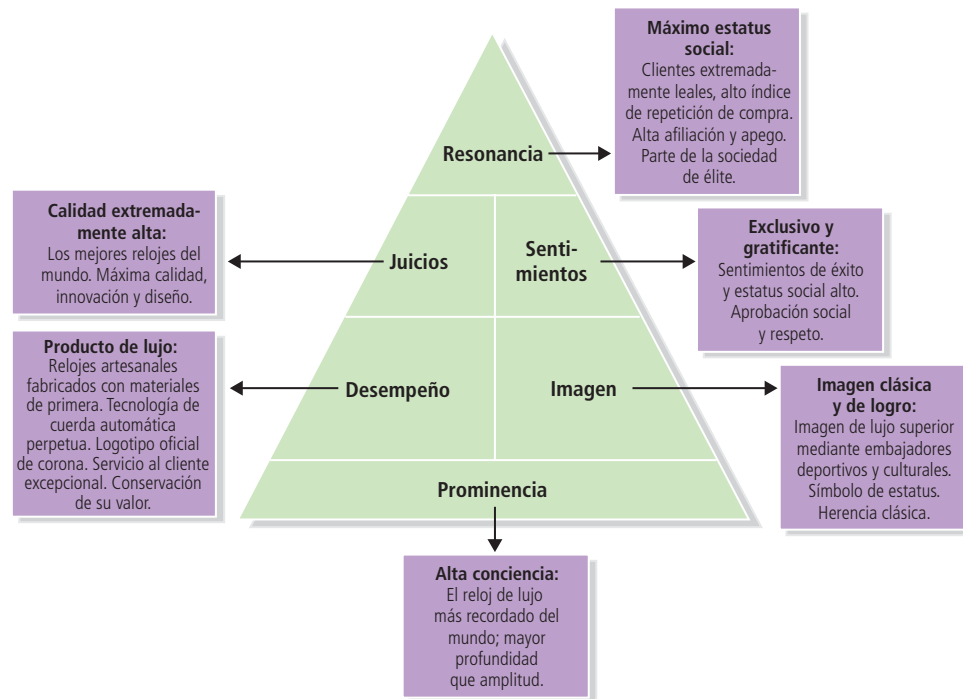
Máximo estatus social:
Clientes extremadamente leales, alto índice de repetición de compra. Alta afiliación y apego. Parte de la sociedad de élite.

Resonancia

Calidad extremadamente alta:
Los mejores relojes del mundo. Máxima calidad, innovación y diseño.

Juicios

Sentimientos

Exclusivo y gratificante:
Sentimientos de éxito y estatus social alto. Aprobación social y respeto.

Producto de lujo:
Relojes artesanales fabricados con materiales de primera. Tecnología de cuerda automática perpetua. Logotipo oficial de corona. Servicio al cliente excepcional. Conservación de su valor.

Desempeño

Imagen

Imagen clásica y de logro:
Imagen de lujo superior mediante embajadores deportivos y culturales. Símbolo de estatus. Herencia clásica.

Prominencia

Alta conciencia:
El reloj de lujo más recordado del mundo; mayor profundidad que amplitud.